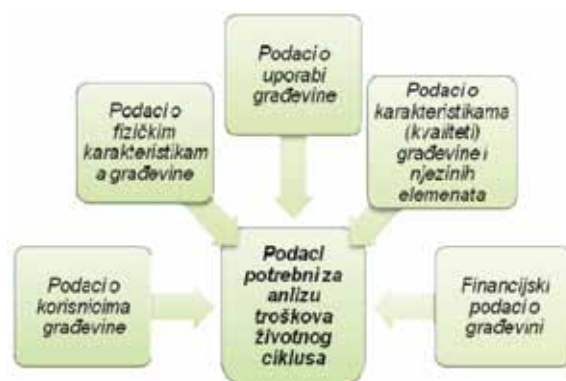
Podaci o uporabi građevine

Podaci o fizičkim karakteristikama građevine

Podaci o karakteristikama (kvaliteti) građevine i njezinih elemenata

Podaci o korisnicima građevine

Podaci potrebni za anlizu troškova životnog ciklusa

Financijski podaci o građevini